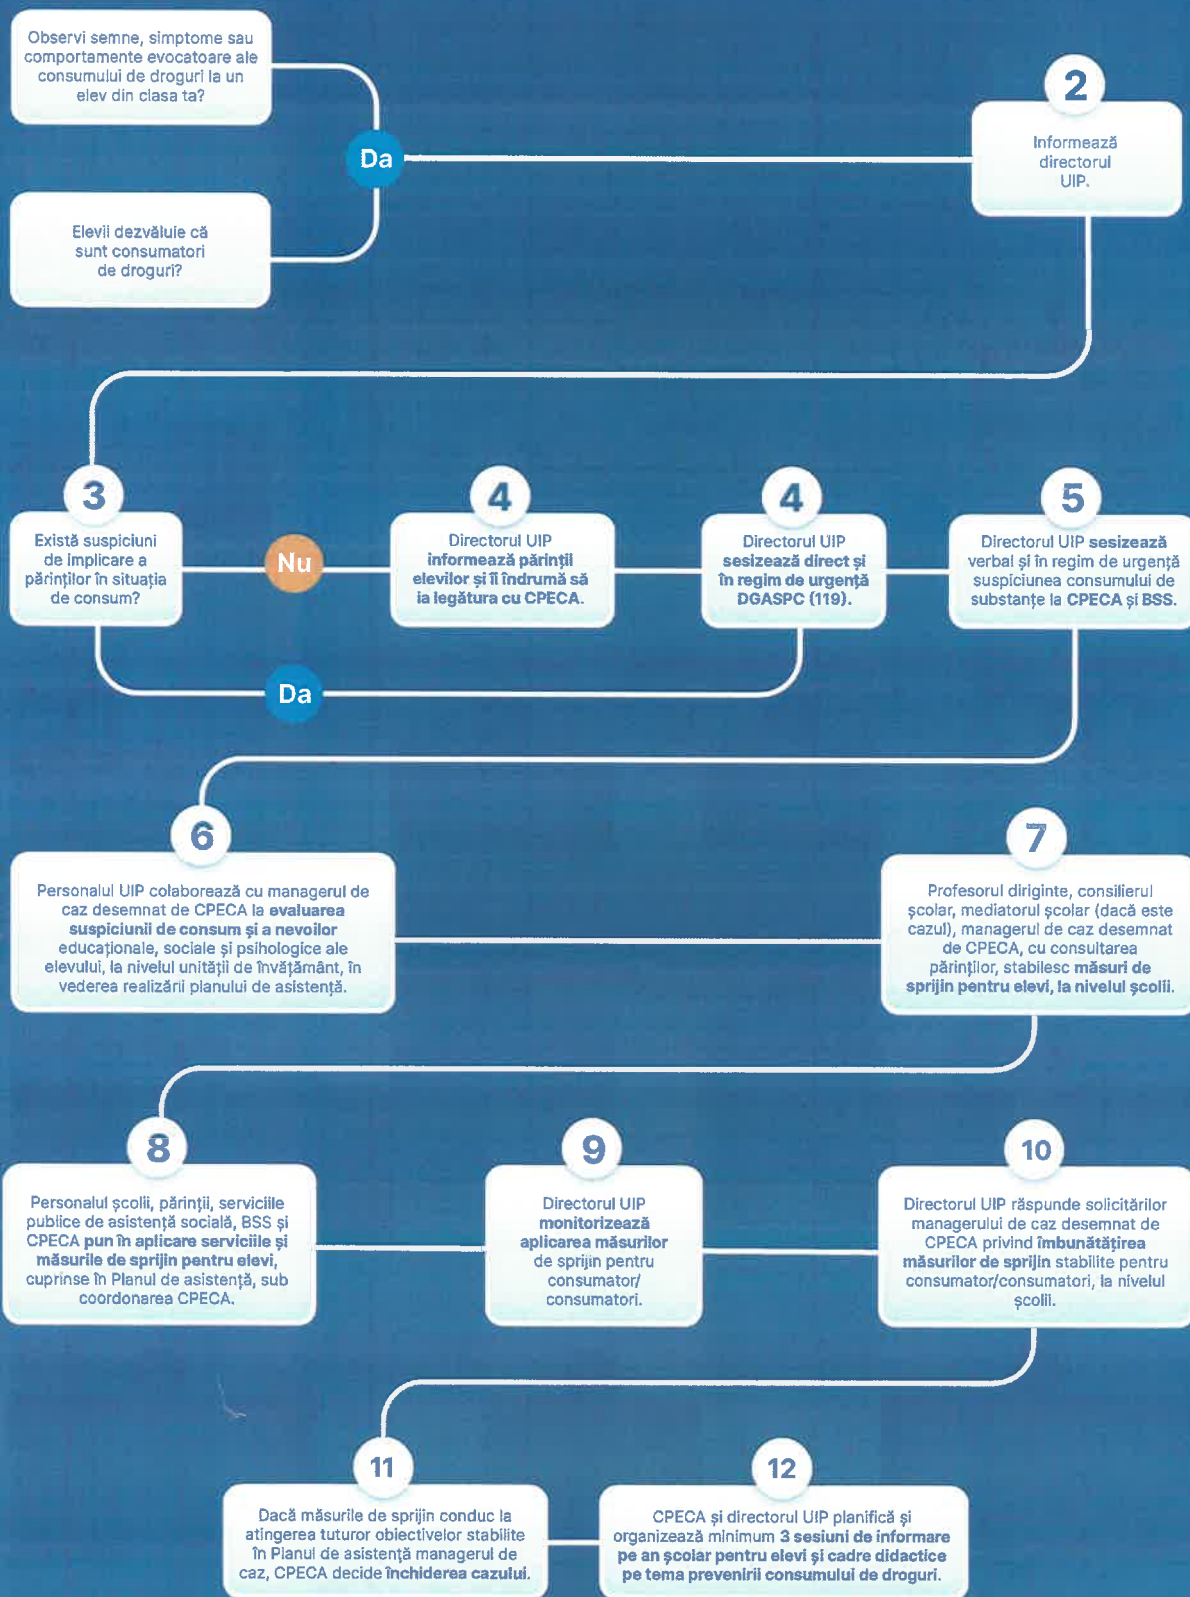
Observi semne, simptome sau comportamente evocatoare ale consumului de droguri la un elev din clasa ta?

Elevii dezvăluie că sunt consumatori de droguri?

Da

2

Informează directorul UIP.

3

Există suspiciuni de implicare a părinților în situația de consum?

Nu

Da

4

Directorul UIP informează părinții elevilor și îi îndrumă să ia legătura cu CPECA.

4

Directorul UIP sesizează direct și în regim de urgență DGASPC (119).

5

Directorul UIP sesizează verbal și în regim de urgență suspiciunea consumului de substanțe la CPECA și BSS.

6

Personalul UIP colaborează cu managerul de caz desemnat de CPECA la evaluarea suspiciunii de consum și a nevoilor educaționale, sociale și psihologice ale elevului, la nivelul unității de învățământ, în vederea realizării planului de asistență.

7

Profesorul diriginte, consilierul școlar, mediatorul școlar (dacă este cazul), managerul de caz desemnat de CPECA, cu consultarea părinților, stabilesc măsuri de sprijin pentru elevi, la nivelul școlii.

8

Personalul școlii, părinții, serviciile publice de asistență socială, BSS și CPECA pun în aplicare serviciile și măsurile de sprijin pentru elevi, cuprinse în Planul de asistență, sub coordonarea CPECA.

9

Directorul UIP monitorizează aplicarea măsurilor de sprijin pentru consumator/ consumatori.

10

Directorul UIP răspunde solicitărilor managerului de caz desemnat de CPECA privind îmbunătățirea măsurilor de sprijin stabilite pentru consumator/consumatori, la nivelul școlii.

11

Dacă măsurile de sprijin conduc la atingerea tuturor obiectivelor stabilite în Planul de asistență managerul de caz, CPECA decide închiderea cazului.

12

CPECA și directorul UIP planifică și organizează minimum 3 sesiuni de informare pe an școlar pentru elevi și cadre didactice pe tema prevenirii consumului de droguri.